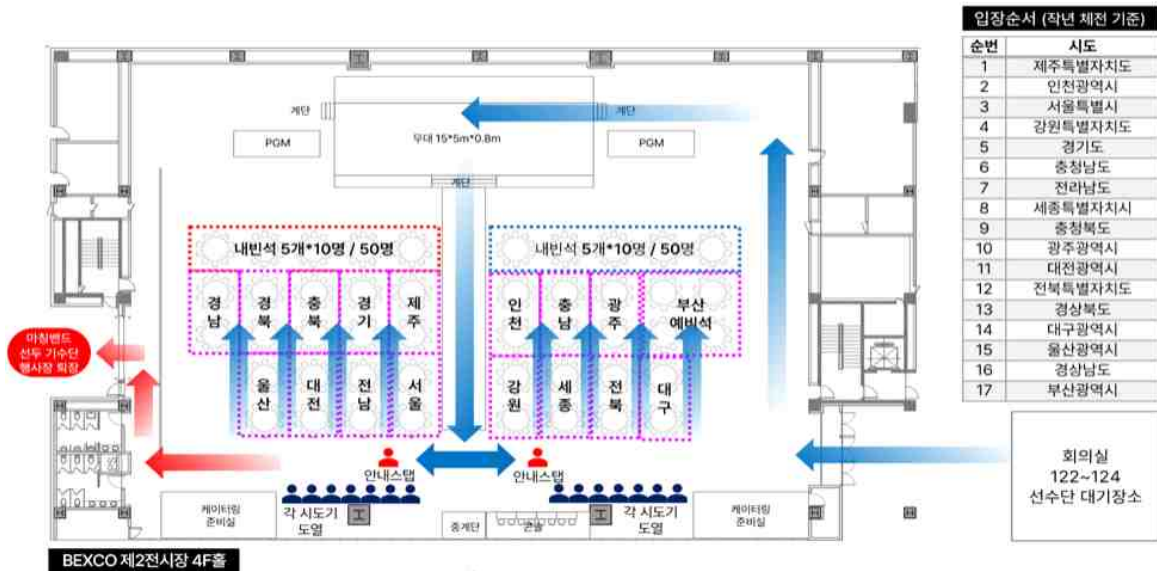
입장순서 (작년 체전 기준)

| 순번 | 시도 |
|---|---|
| 1 | 제주특별자치도 |
| 2 | 인천광역시 |
| 3 | 서울특별시 |
| 4 | 강원특별자치도 |
| 5 | 경기도 |
| 6 | 충청남도 |
| 7 | 전라남도 |
| 8 | 세종특별자치시 |
| 9 | 충청북도 |
| 10 | 광주광역시 |
| 11 | 대전광역시 |
| 12 | 전북특별자치도 |
| 13 | 경상북도 |
| 14 | 대구광역시 |
| 15 | 울산광역시 |
| 16 | 경상남도 |
| 17 | 부산광역시 |

계단
계단
PGM
무대 15*5m*0.8m
PGM
계단

내빈석 5개*10명 / 50명
내빈석 5개*10명 / 50명

경남 경북 충북 경기 제주
인천 충남 광주 부산 예비석
울산 대전 전남 서울
강원 세종 전북 대구

마칭밴드 선두 기수단 행사장 퇴장

안내스탭
안내스탭

케이터링 준비실
각 시도기 도열
중계단
각 시도기 도열
케이터링 준비실

회의실 122~124 선수단 대기장소

BEXCO 제2전시장 4F홀